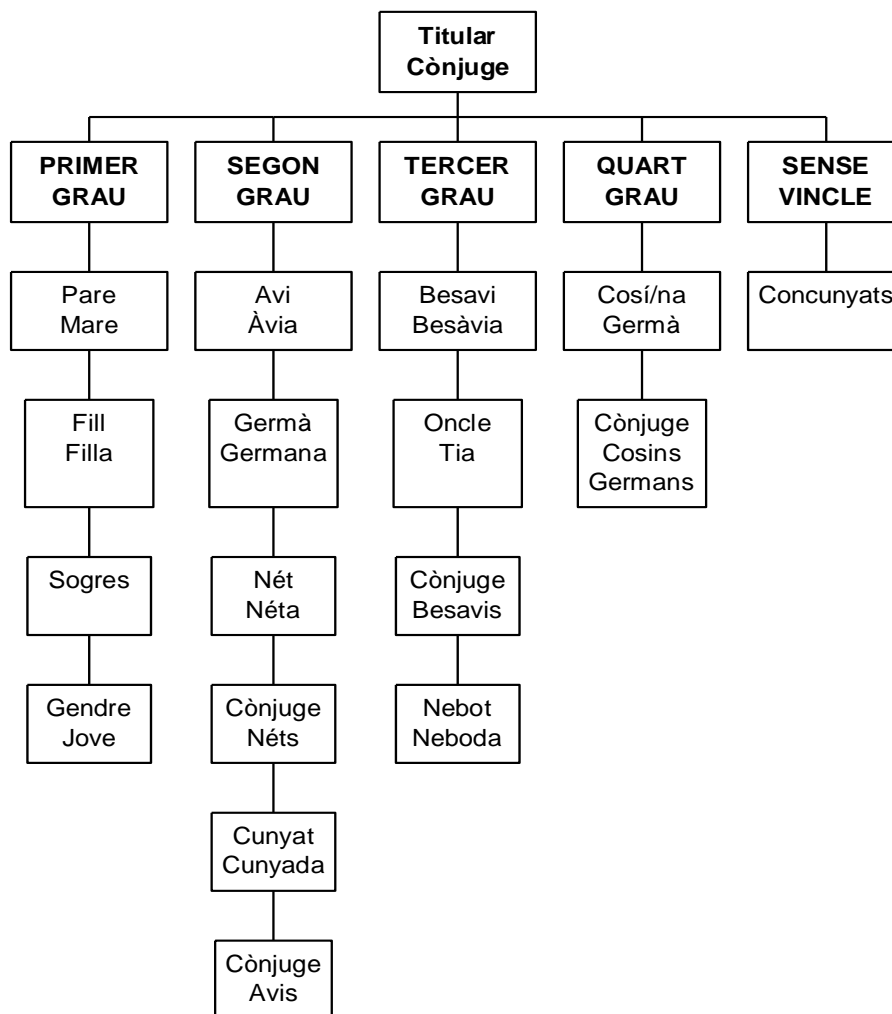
Titular
Cònjuge

PRIMER GRAU

Pare
Mare

Fill
Filla

Sogres

Gendre
Jove

SEGON GRAU

Avi
Àvia

Germà
Germana

Nét
Néta

Cònjuge
Néts

Cunyat
Cunyada

Cònjuge
Avis

TERCER GRAU

Besavi
Besàvia

Oncle
Tia

Cònjuge
Besavis

Nebot
Neboda

QUART GRAU

Cosí/na
Germà

Cònjuge
Cosins
Germans

SENSE VINCLE

Concunyats